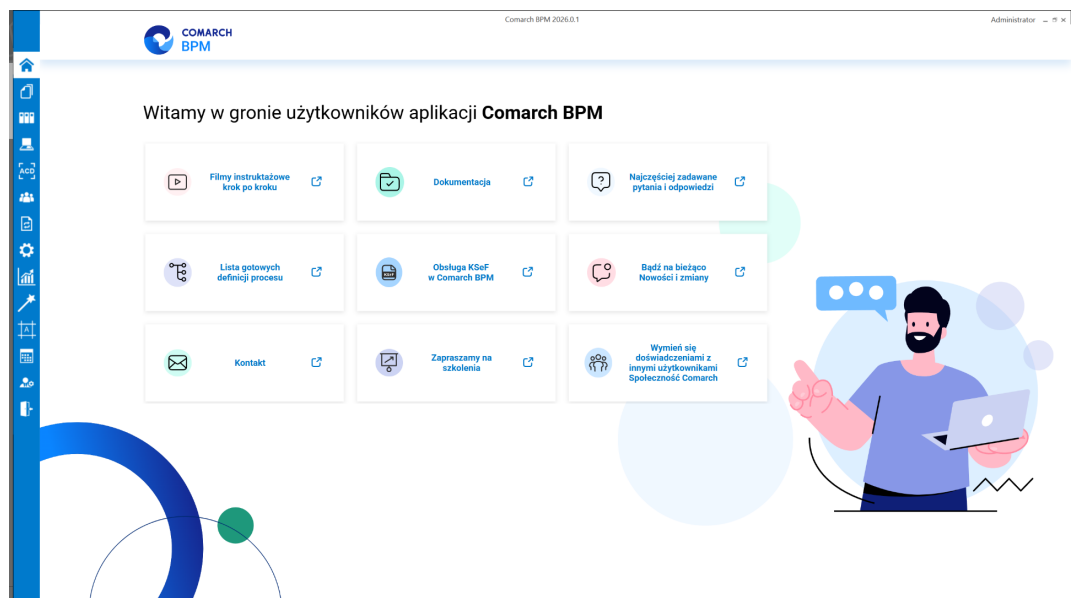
Comarch BPM 2026.0.1

Administrator

COMARCH
BPM

Witamy w gronie użytkowników aplikacji **Comarch BPM**

Filmy instruktażowe krok po kroku

Dokumentacja

Najczęściej zadawane pytania i odpowiedzi

Lista gotowych definicji procesu

Obsługa KSeF w Comarch BPM

Bądź na bieżąco Nowości i zmiany

Kontakt

Zapraszamy na szkolenia

Wymień się doświadczeniami z innymi użytkownikami Społeczność Comarch